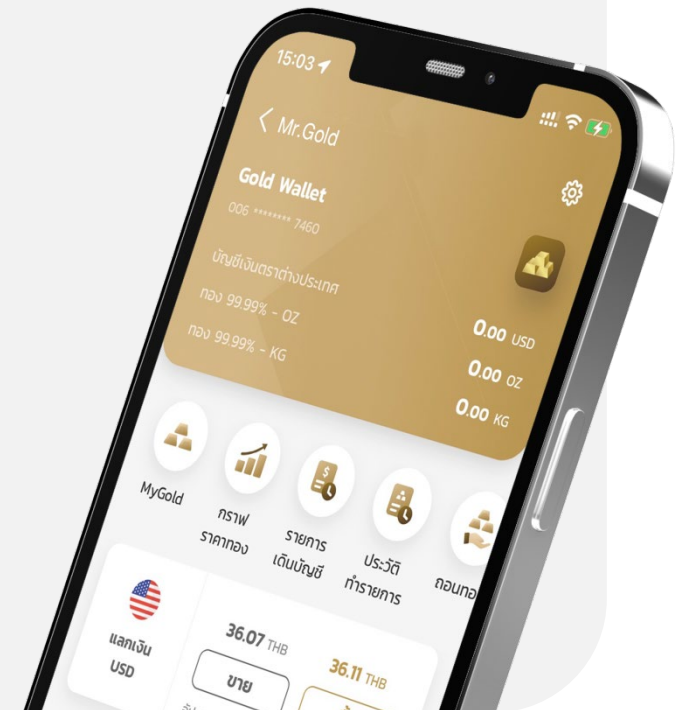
15:03

< Mr.Gold

Gold Wallet

006 ******* 7460

บัญชีเงินตราต่างประเทศ

ทอง 99.99% - OZ

ทอง 99.99% - KG

0.00 USD

0.00 OZ

0.00 KG

MyGold

กราฟราคาทอง

รายการเดินบัญชี

ประวัติทำรายการ

ถอนทอ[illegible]

แลกเงิน USD

36.07 THB

ขาย

36.11 THB